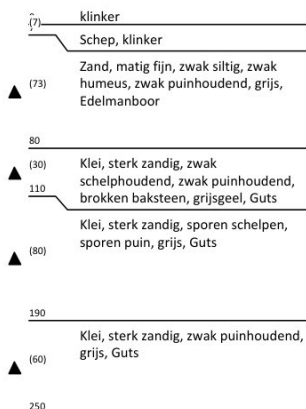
(7) klinker

Schep, klinker

(73) Zand, matig fijn, zwak siltig, zwak humeus, zwak puinhoudend, grijs, Edelmanboor

80

(30) Klei, sterk zandig, zwak schelphoudend, zwak puinhoudend, brokken baksteen, grijsgeel, Guts

110

(80) Klei, sterk zandig, sporen schelpen, sporen puin, grijs, Guts

190

(60) Klei, sterk zandig, zwak puinhoudend, grijs, Guts

250